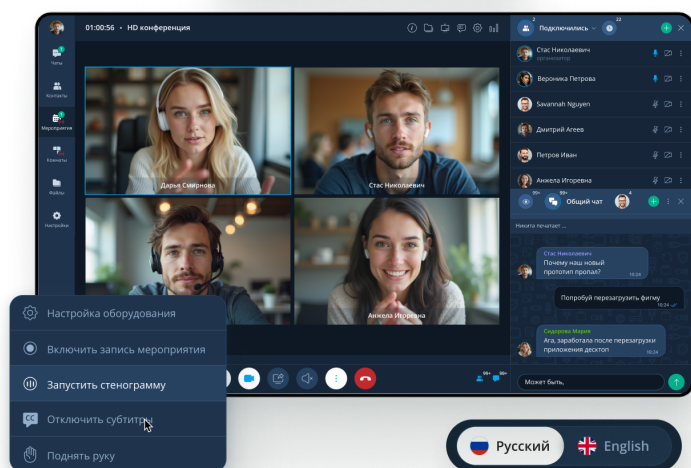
01:00:56 • HD конференция

Чаты
Контакты
Мероприятия
Комнаты
Файлы
Настройки

2 Подключились 22

Стас Николаевич
организатор
Вероника Петрова
Savannah Nguyen
Дмитрий Агеев
Петров Иван
Анжела Игоревна

Дарья Смирнова
Стас Николаевич
Анжела Игоревна

99+ 99+ Общий чат 4

Никита печатает ...

Стас Николаевич
Почему наш новый прототип пропал?
10:24

Попробуй перезагрузить фигму
10:24

Сидорова Мария
Ага, заработала после перезагрузки приложения десктоп
10:24

Может быть,

Настройка оборудования
Включить запись мероприятия
Запустить стенограмму
Отключить субтитры
Поднять руку

Русский
English